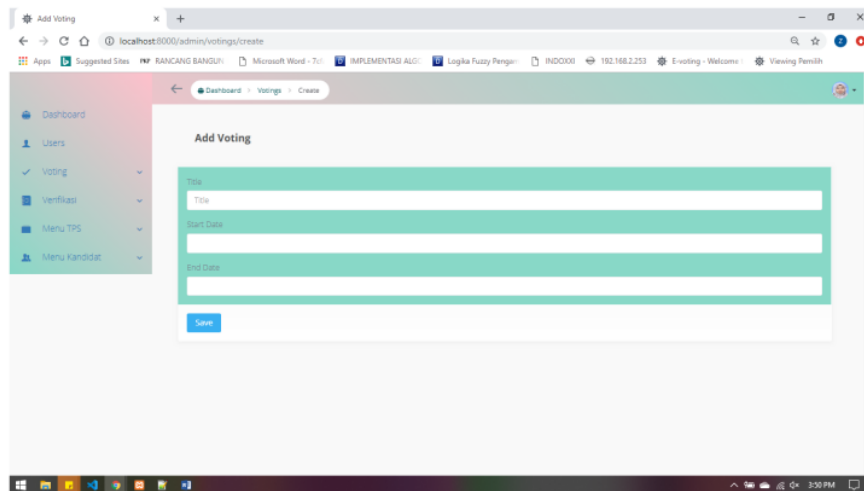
Add Voting ×  +

localhost:8000/admin/votings/create

Apps  Suggested Sites  RANCANG BANGUN  Microsoft Word - Tc  IMPLEMENTASI ALG  Logika Fuzzy Pengar  INDOXXI  192.168.2.253  E-voting - Welcome  Viewing Pemilih

Dashboard > Votings > Create

Dashboard
Users
Voting
Verifikasi
Menu TPS
Menu Kandidat

Add Voting

Title
Title
Start Date
End Date

Save

3:50 PM